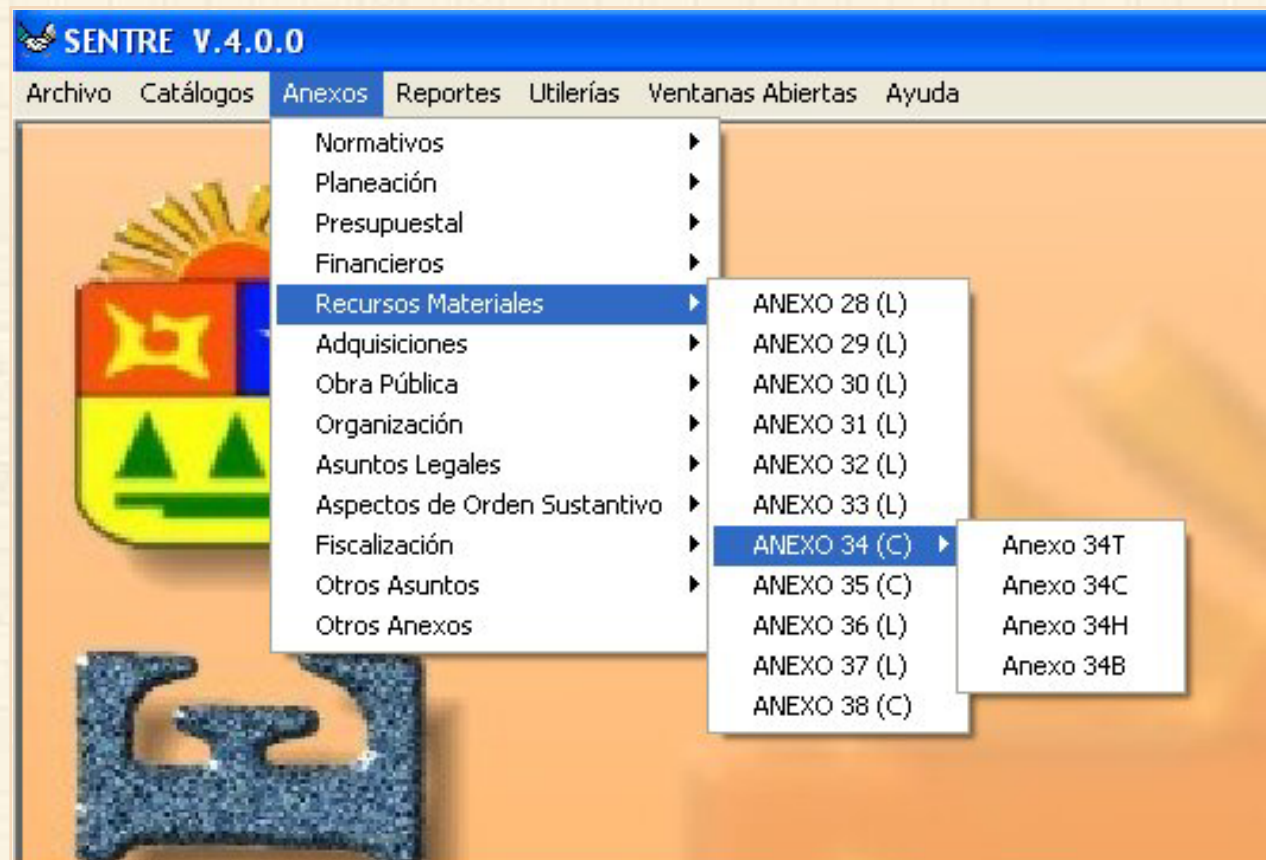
SENTRE V.4.0.0

Archivo Catálogos Anexos Reportes Utilerías Ventanas Abiertas Ayuda

Normativos
Planeación
Presupuestal
Financieros
Recursos Materiales
Adquisiciones
Obra Pública
Organización
Asuntos Legales
Aspectos de Orden Sustantivo
Fiscalización
Otros Asuntos
Otros Anexos

ANEXO 28 (L)
ANEXO 29 (L)
ANEXO 30 (L)
ANEXO 31 (L)
ANEXO 32 (L)
ANEXO 33 (L)
ANEXO 34 (C)
ANEXO 35 (C)
ANEXO 36 (L)
ANEXO 37 (L)
ANEXO 38 (C)

Anexo 34T
Anexo 34C
Anexo 34H
Anexo 34B